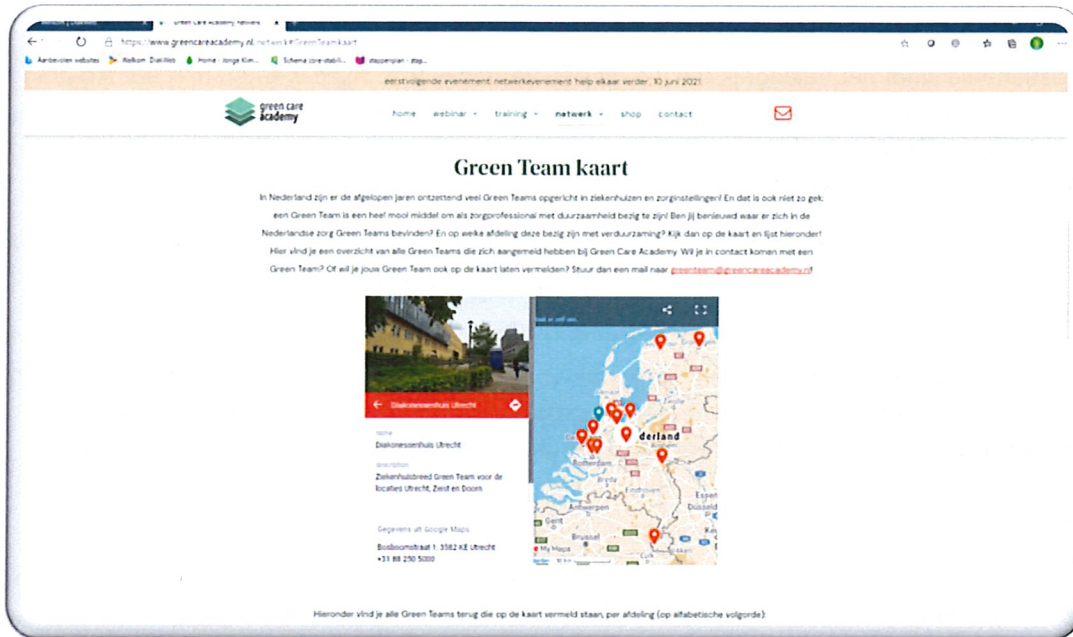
Green Care Academy netwerk

https://www.greencareacademy.nl/netwerk/#GreenTeamkaart

Aanbevolen websites   Welkom DiaWeb   Home - Jonge Klim...   Schema zorg stabili...   stappenplan - stap...

eerstvolgende evenement: netwerkevenement help elkaar verder: 10 juni 2021

green care academy

home   webinar   training   netwerk   shop   contact

Green Team kaart

In Nederland zijn er de afgelopen jaren ontzettend veel Green Teams opgericht in ziekenhuizen en zorginstellingen! En dat is ook niet zo gek, een Green Team is een heel mooi middel om als zorgprofessional met duurzaamheid bezig te zijn! Ben jij benieuwd waar er zich in de Nederlandse zorg Green Teams bevinden? En op welke afdeling deze bezig zijn met verduurzaming? Kijk dan op de kaart en lijst hieronder! Hier vind je een overzicht van alle Green Teams die zich aangemeld hebben bij Green Care Academy. Wil je in contact komen met een Green Team? Of wil je jouw Green Team ook op de kaart laten vermelden? Stuur dan een mail naar greenteam@greencareacademy.nl!

Diakonessenhuis Utrecht

name
Diakonessenhuis Utrecht

description
Ziekenhuisbreed Green Team voor de locaties Utrecht, Zeist en Doorn

Gegevens uit Google Maps
Bosboomstraat 1, 3582 KE Utrecht
+31 88 250 5000

derland
Rotterdam
Breda
Antwerpen
Gent
Brussel
Essen
Düsseld

Hieronder vind je alle Green Teams terug die op de kaart vermeld staan, per afdeling (op alfabetische volgorde):